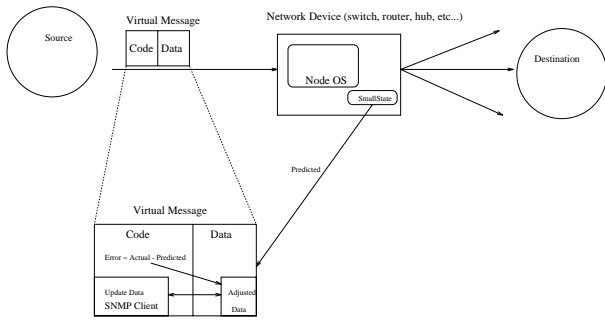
Source

Virtual Message

Code

Data

Network Device (switch, router, hub, etc...)

Node OS

SmallState

Destination

Predicted

Virtual Message

Code

Data

Error = Actual - Predicted

Update Data
SNMP Client

Adjusted
Data